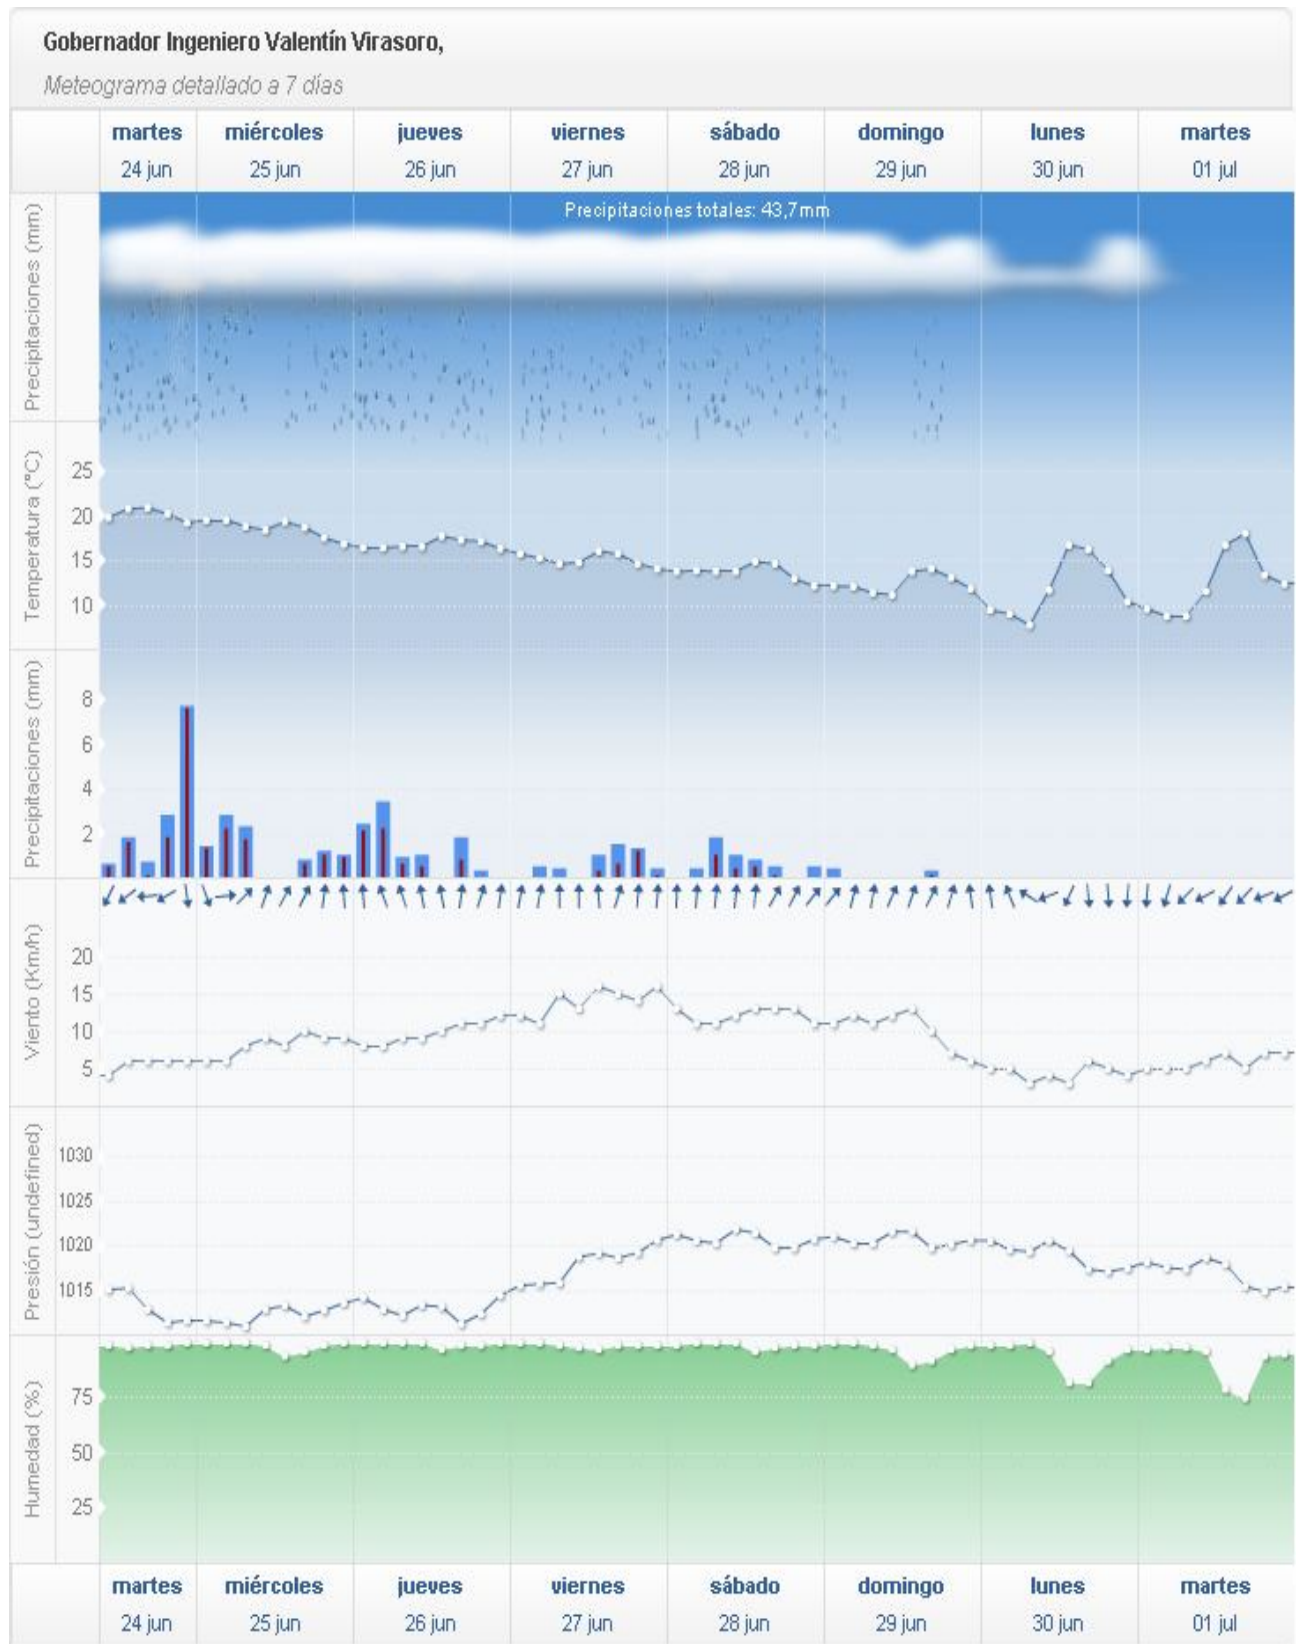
Gobernador Ingeniero Valentín Virasoro,

Meteograma detallado a 7 días

| martes 24 jun | miércoles 25 jun | jueves 26 jun | viernes 27 jun | sábado 28 jun | domingo 29 jun | lunes 30 jun | martes 01 jul |
|---|---|---|---|---|---|---|---|

Precipitaciones totales: 43,7mm

Precipitaciones (mm)

Temperatura (°C)
25
20
15
10

Precipitaciones (mm)
8
6
4
2

Viento (Km/h)
20
15
10
5

Presión (undefined)
1030
1025
1020
1015

Humedad (%)
75
50
25

| martes 24 jun | miércoles 25 jun | jueves 26 jun | viernes 27 jun | sábado 28 jun | domingo 29 jun | lunes 30 jun | martes 01 jul |
|---|---|---|---|---|---|---|---|